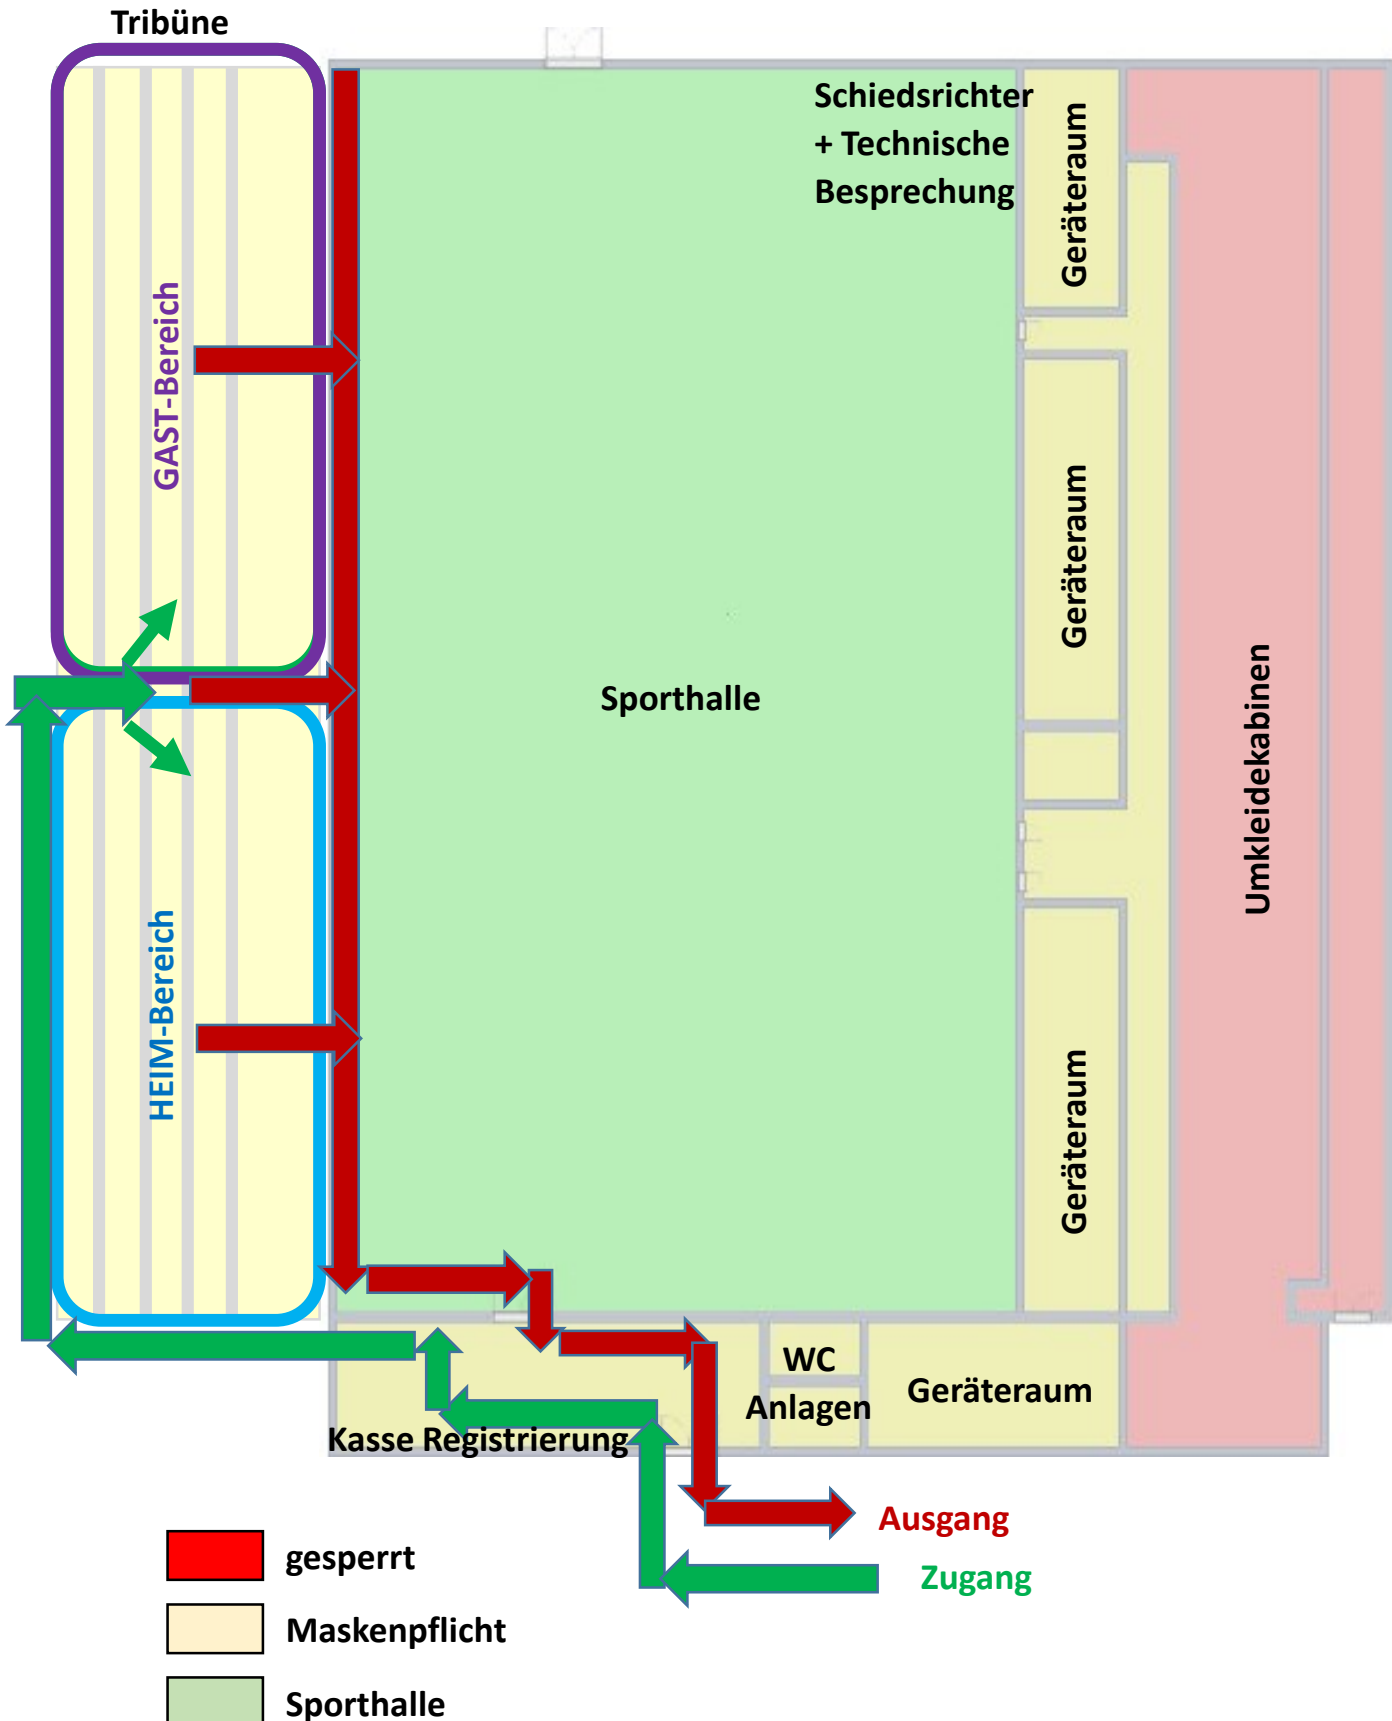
Tribüne

GAST-Bereich

HEIM-Bereich

Schiedsrichter + Technische Besprechung

Geräteraum

Geräteraum

Geräteraum

Sporthalle

Umkleidekabinen

WC Anlagen

Geräteraum

Kasse Registrierung

Ausgang

Zugang

gesperrt

Maskenpflicht

Sporthalle